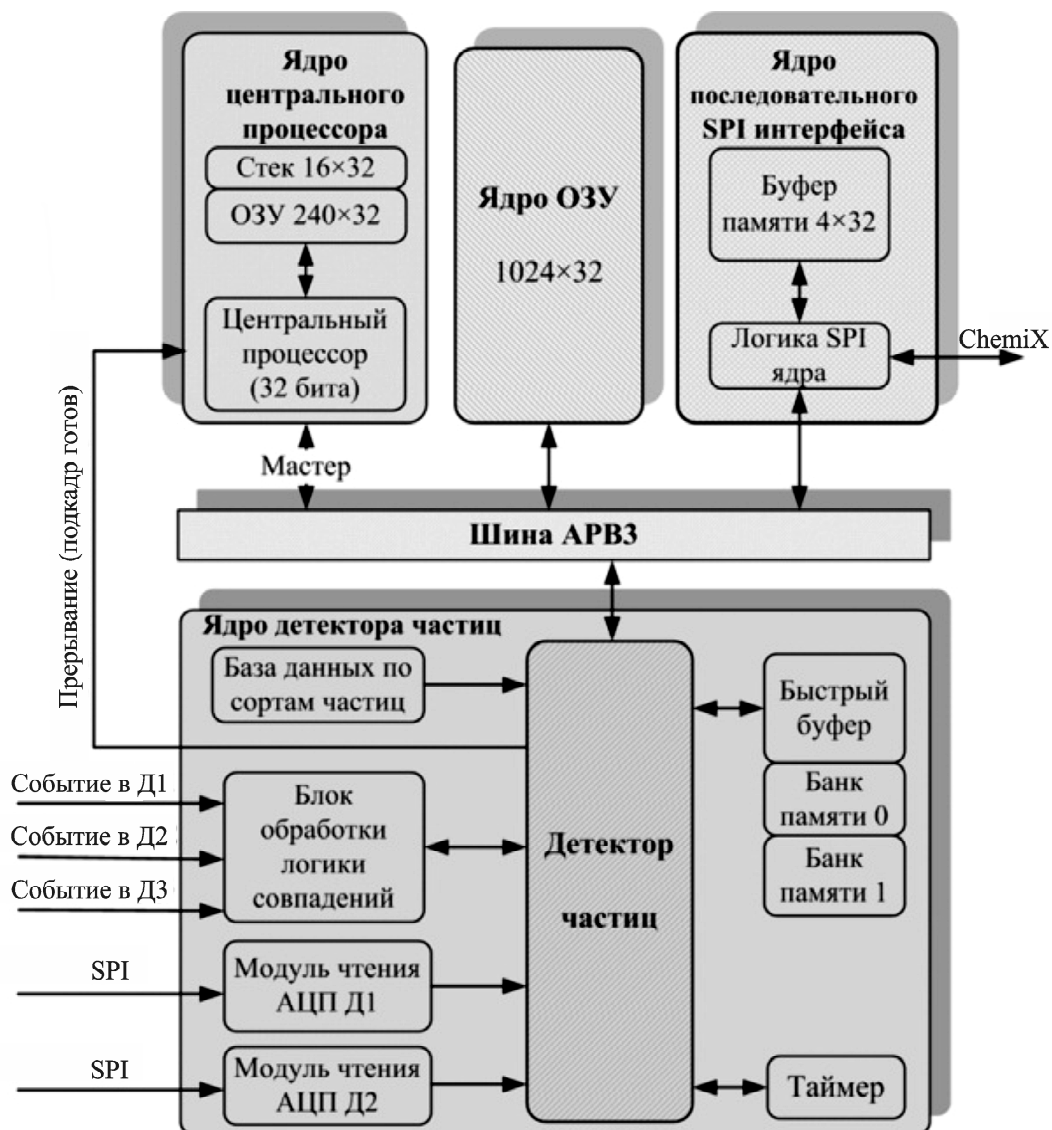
Ядро центрального процессора

Стек 16×32

ОЗУ 240×32

Центральный процессор (32 бита)

Ядро ОЗУ

1024×32

Ядро последовательного SPI интерфейса

Буфер памяти 4×32

Логика SPI ядра

ChemiX

Прерывание (подкадр готов)

Мастер

Шина APB3

Ядро детектора частиц

База данных по сортам частиц

Быстрый буфер

Банк памяти 0

Банк памяти 1

Событие в Д1

Событие в Д2

Событие в Д3

Блок обработки логики совпадений

Детектор частиц

SPI

Модуль чтения АЦП Д1

SPI

Модуль чтения АЦП Д2

Таймер